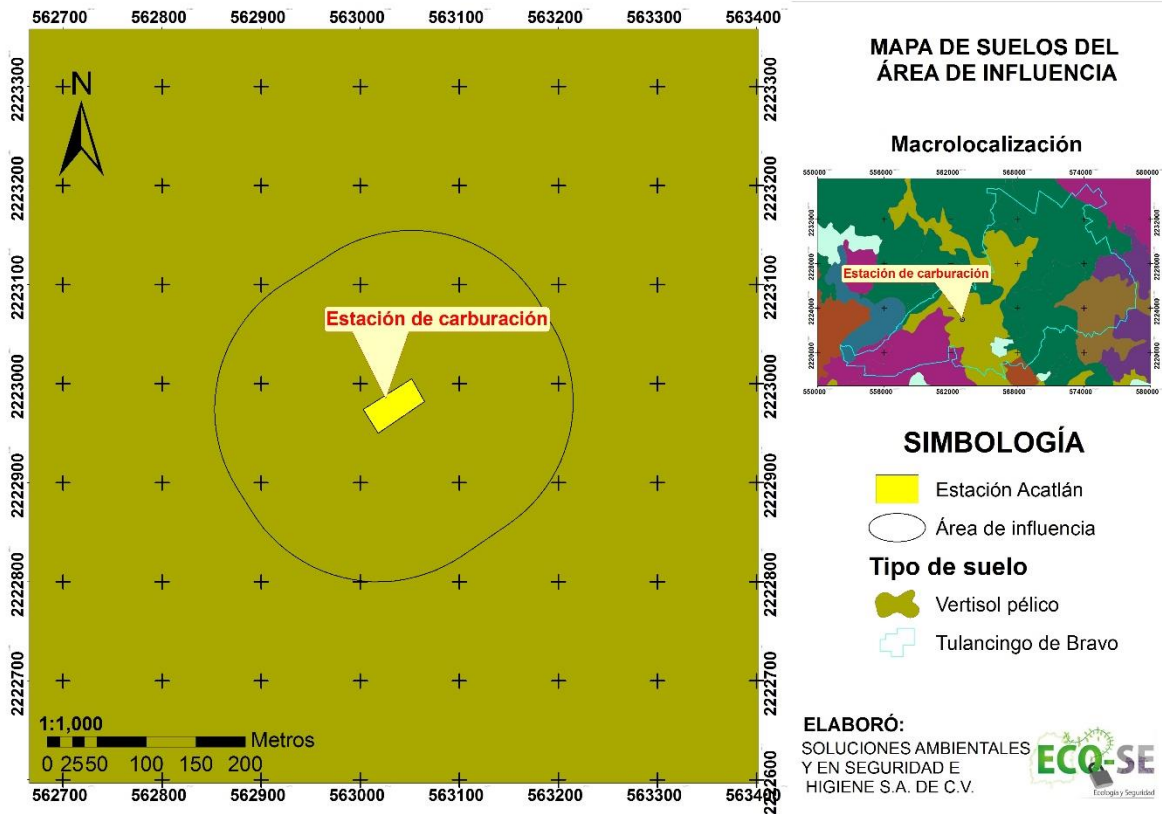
562700 562800 562900 563000 563100 563200 563300 563400

2223300 2223200 2223100 2223000 2222900 2222800 2222700 2222600

N

Estación de carburación

1:1,000

Metros

0 25 50 100 150 200

562700 562800 562900 563000 563100 563200 563300 563400

MAPA DE SUELOS DEL ÁREA DE INFLUENCIA

Macrolocalización

550000 556000 562000 568000 574000 580000

Estación de carburación

550000 556000 562000 568000 574000 580000

SIMBOLOGÍA

Estación Acatlán

Área de influencia

Tipo de suelo

Vertisol pélico

Tulancingo de Bravo

ELABORÓ:

SOLUCIONES AMBIENTALES Y EN SEGURIDAD E HIGIENE S.A. DE C.V.

ECO-SE

Ecología y Seguridad